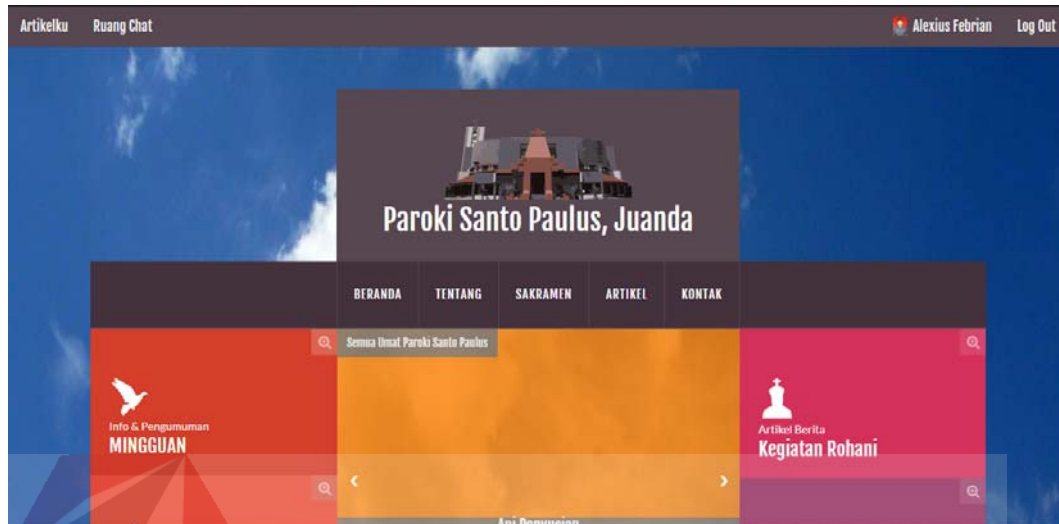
Artikelku Ruang Chat

Alexius Febrian Log Out

Paroki Santo Paulus, Juanda

BERANDA TENTANG SAKRAMEN ARTIKEL KONTAK

Semua Umat Paroki Santo Paulus

Info & Pengumuman
MINGGUAN

Artikel Berita
Kegiatan Rohani

‹ ›

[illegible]